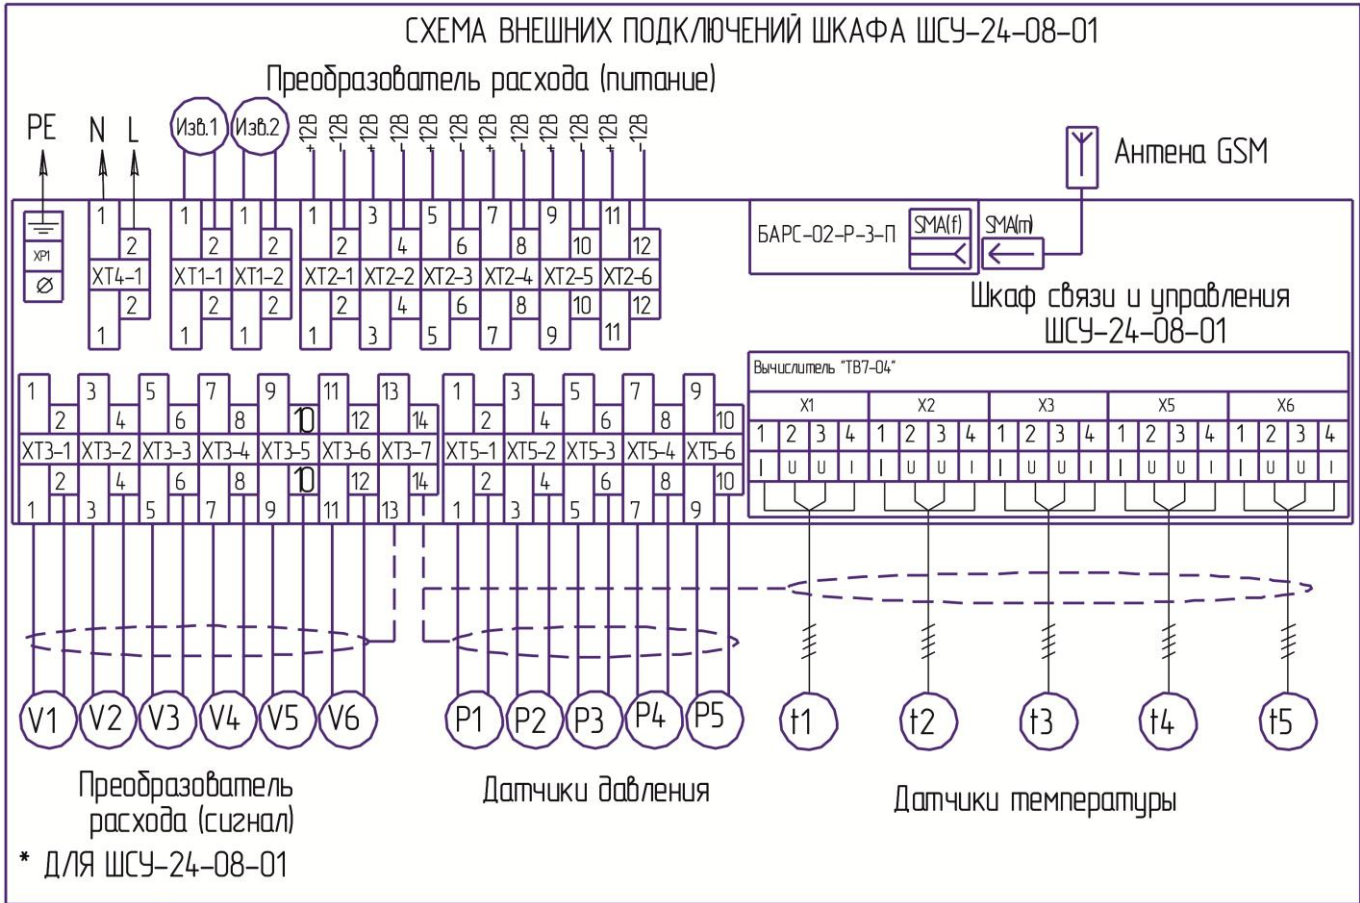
СХЕМА ВНЕШНИХ ПОДКЛЮЧЕНИЙ ШКАФА ШСУ-24-08-01

Преобразователь расхода (питание)

PE N L Изв.1 Изв.2 +12В -12В +12В -12В +12В -12В +12В -12В +12В -12В +12В -12В

Антена GSM

XP1

1 2 XT4-1 2 1

1 2 XT1-1 2 1

1 2 XT1-2 2 1

1 2 XT2-1 2 1

3 4 XT2-2 4 3

5 6 XT2-3 6 5

7 8 XT2-4 8 7

9 10 XT2-5 10 9

11 12 XT2-6 12 11

БАРС-02-Р-3-П SMA(f) SMA(m)

Шкаф связи и управления ШСУ-24-08-01

1 2 XT3-1 2 1

3 4 XT3-2 4 3

5 6 XT3-3 6 5

7 8 XT3-4 8 7

9 10 XT3-5 10 9

11 12 XT3-6 12 11

13 14 XT3-7 14 13

1 2 XT5-1 2 1

3 4 XT5-2 4 3

5 6 XT5-3 6 5

7 8 XT5-4 8 7

9 10 XT5-6 10 9

Вычислитель "ТВ7-04"

| X1 | | | | X2 | | | | X3 | | | | X5 | | | | X6 | | | |
|---|---|---|---|---|---|---|---|---|---|---|---|---|---|---|---|---|---|---|---|
| 1 | 2 | 3 | 4 | 1 | 2 | 3 | 4 | 1 | 2 | 3 | 4 | 1 | 2 | 3 | 4 | 1 | 2 | 3 | 4 |
| I | U | U | I | I | U | U | I | I | U | U | I | I | U | U | I | I | U | U | I |

V1 V2 V3 V4 V5 V6 P1 P2 P3 P4 P5 t1 t2 t3 t4 t5

Преобразователь расхода (сигнал)

Датчики давления

Датчики температуры

* ДЛЯ ШСУ-24-08-01